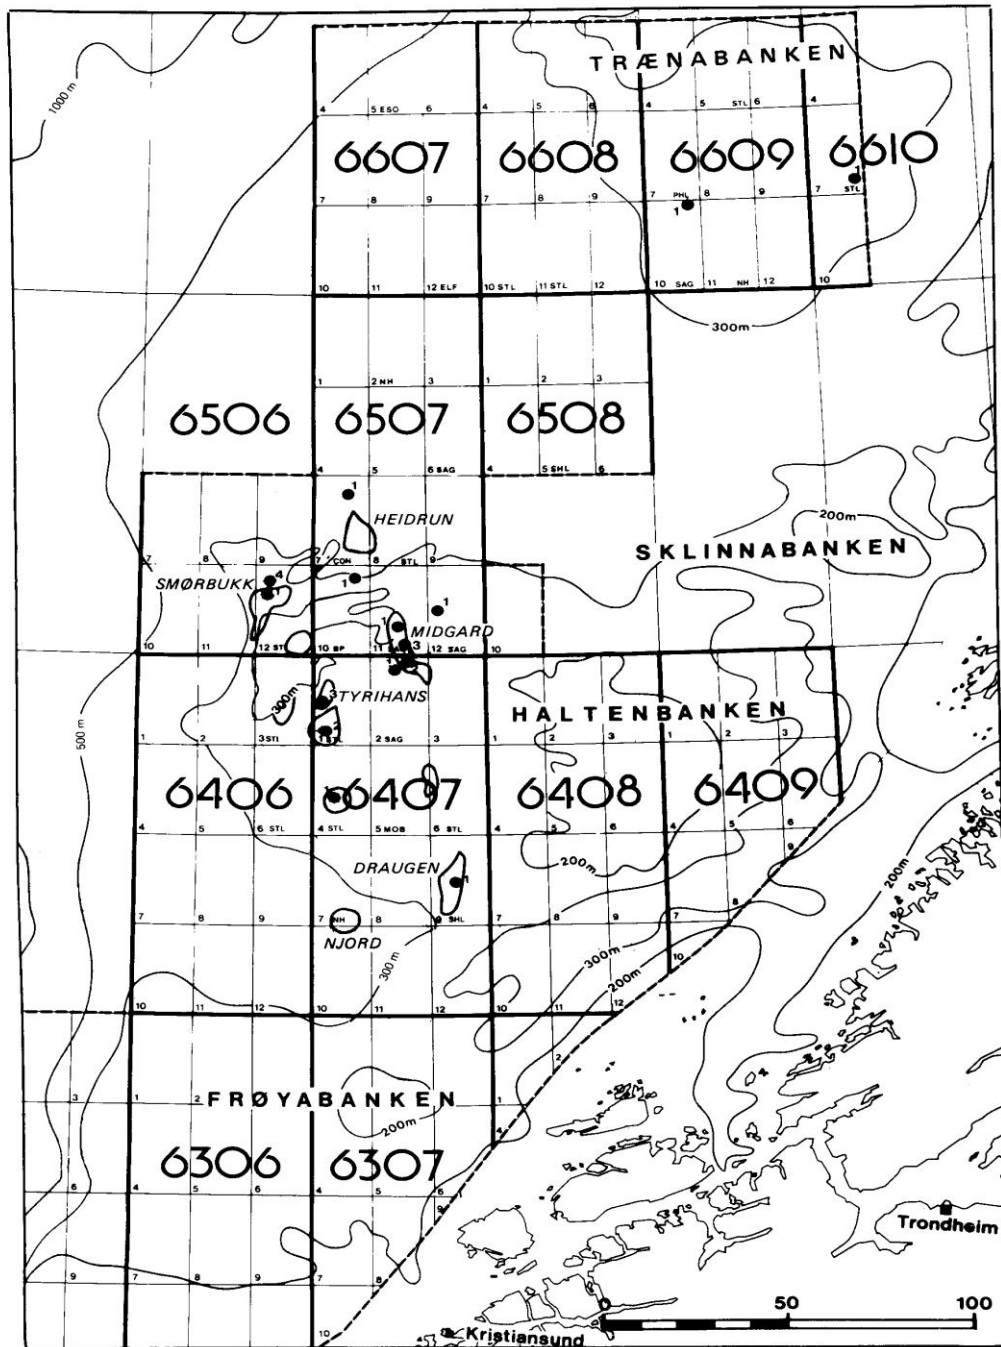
TRÆNABANKEN

1000 m

4 5 ESO 6
6607
7 8 9
10 11 12 ELF

4 5 6
6608
7 8 9
10 STL 11 STL 12

4 5 STL 6
6609
7 PHL 8 9
1
10 SAG 11 NH 12

4
6610
7 STL
1
10

300m

1 2 NH 3
6506
6507
4 5 6 SAG

1 2 3
6508
4 5 SHL 6

1
HEIDRUN

200m
SKLINNABANKEN

7 8 9
SMØRBUKK
4
1
7 CON 8 STL 9
1
1
1
MIDGARD
10 11 12 STL 10 BP 11 3 12 SAG 10
3
TYRIHANS
300m
HALTENBANKEN

500 m

1 2 3 STL 1 2 SAG 3
1 2 3
1 2 3

6406 6407 6408 6409

4 5 6 STL 4 STL 5 MOB 6 STL
4 5 6
4 5 6
9

DRAUGEN
200m
1
200m

7 8 9 7 NH 9 SHL
7 8 9
7 8
NJORD
300 m
300m
200m
10
10 11 12 10 11 12
10 11 12

2

3 1 2
FRØYABANKEN
1
200m
6306 6307
6 4 5 6 4 5 6
9
9 7 8 9 7
10

Trondheim
Kristiansund
50 100
0